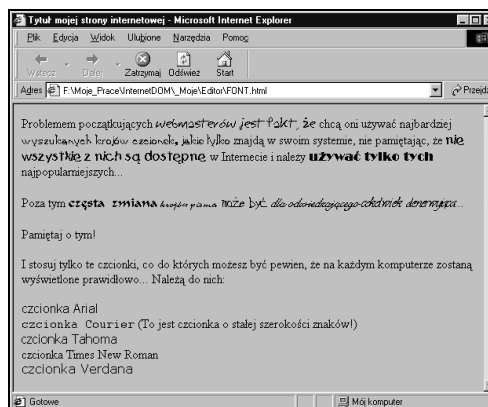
Tytuł mojej strony internetowej - Microsoft Internet Explorer

Plik Edycja Widok Ulubione Narzędzia Pomoc

Wstecz Dalej Zatrzymaj Odśwież Start

Adres F:\Moje_Prace\InternetDOM\_Moje\Editor\FONT.html

Przejdź

Problemem początkujących webmasterów jest fakt, że chcą oni używać najbardziej wyszukanych krojów czcionek, jakie tylko znajdą w swoim systemie, nie pamiętając, że nie wszystkie z nich są dostępne w Internecie i należy używać tylko tych najpopularniejszych...

Poza tym częsta zmiana kroju pisma może być dla odwiedzającego odchodniek denerwująca...

Pamiętaj o tym!

I stosuj tylko te czcionki, co do których możesz być pewien, że na każdym komputerze zostaną wyświetlone prawidłowo... Należą do nich:

czcionka Arial
czcionka Courier (To jest czcionka o stałej szerokości znaków!)
czcionka Tahoma
czcionka Times New Roman
czcionka Verdana

Gotowe

Mój komputer